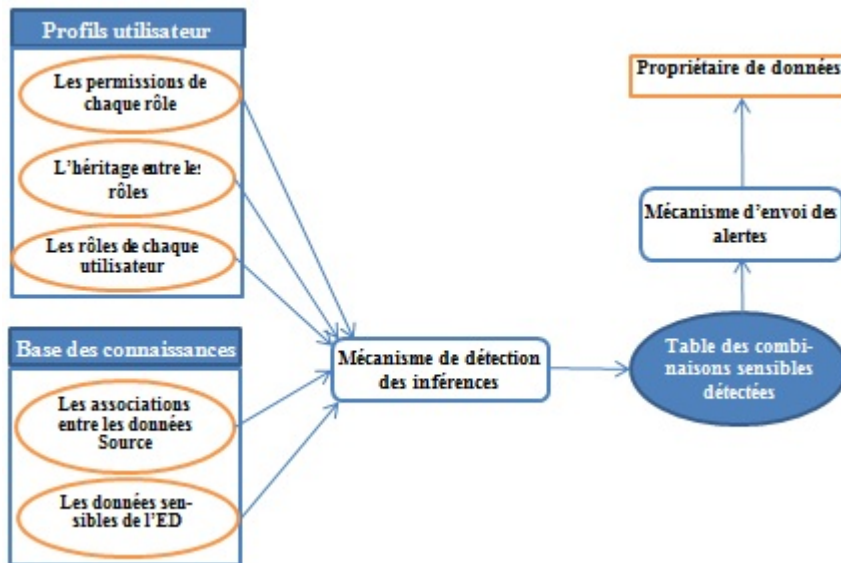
Profils utilisateur

Les permissions de chaque rôle

L'héritage entre les rôles

Les rôles de chaque utilisateur

Base des connaissances

Les associations entre les données Source

Les données sensibles de l'ED

Mécanisme de détection des inférences

Table des combinaisons sensibles détectées

Mécanisme d'envoi des alertes

Propriétaire de données